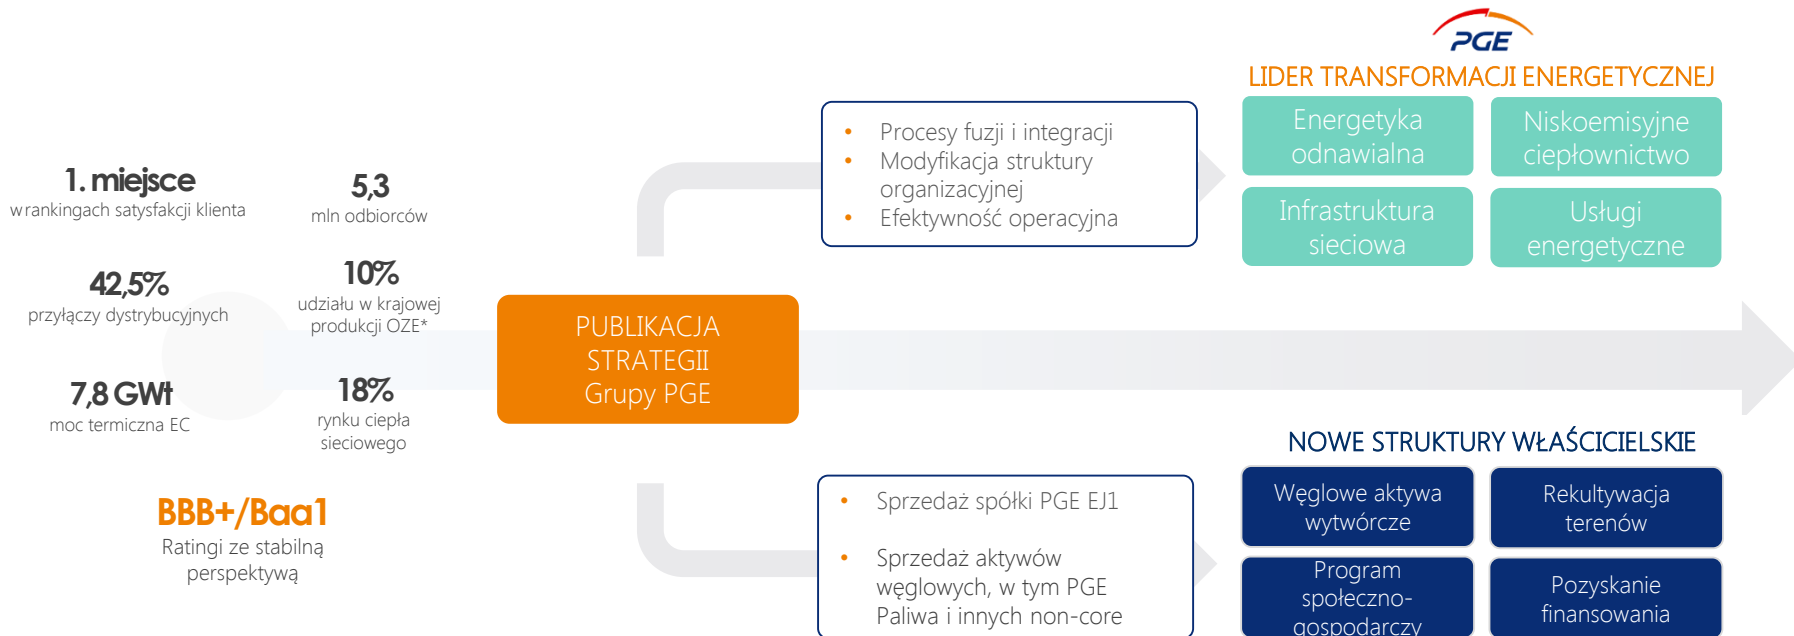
PGE

LIDER TRANSFORMACJI ENERGETYCZNEJ

1. miejsce
w rankingach satysfakcji klienta

5,3
mln odbiorców

42,5%
przyłączy dystrybucyjnych

10%
udziału w krajowej produkcji OZE*

7,8 GWt
moc termiczna EC

18%
rynku ciepła sieciowego

BBB+/Baa1
Ratingi ze stabilną perspektywą

PUBLIKACJA STRATEGII Grupy PGE

• Procesy fuzji i integracji
• Modyfikacja struktury organizacyjnej
• Efektywność operacyjna

Energetyka odnawialna

Niskoemisyjne ciepłownictwo

Infrastruktura sieciowa

Usługi energetyczne

NOWE STRUKTURY WŁAŚCICIELSKIE

• Sprzedaż spółki PGE EJ1

• Sprzedaż aktywów węglowych, w tym PGE Paliwa i innych non-core

Węglowe aktywa wytwórcze

Rekultywacja terenów

Program społeczno-gospodarczy

Pozyskanie finansowania